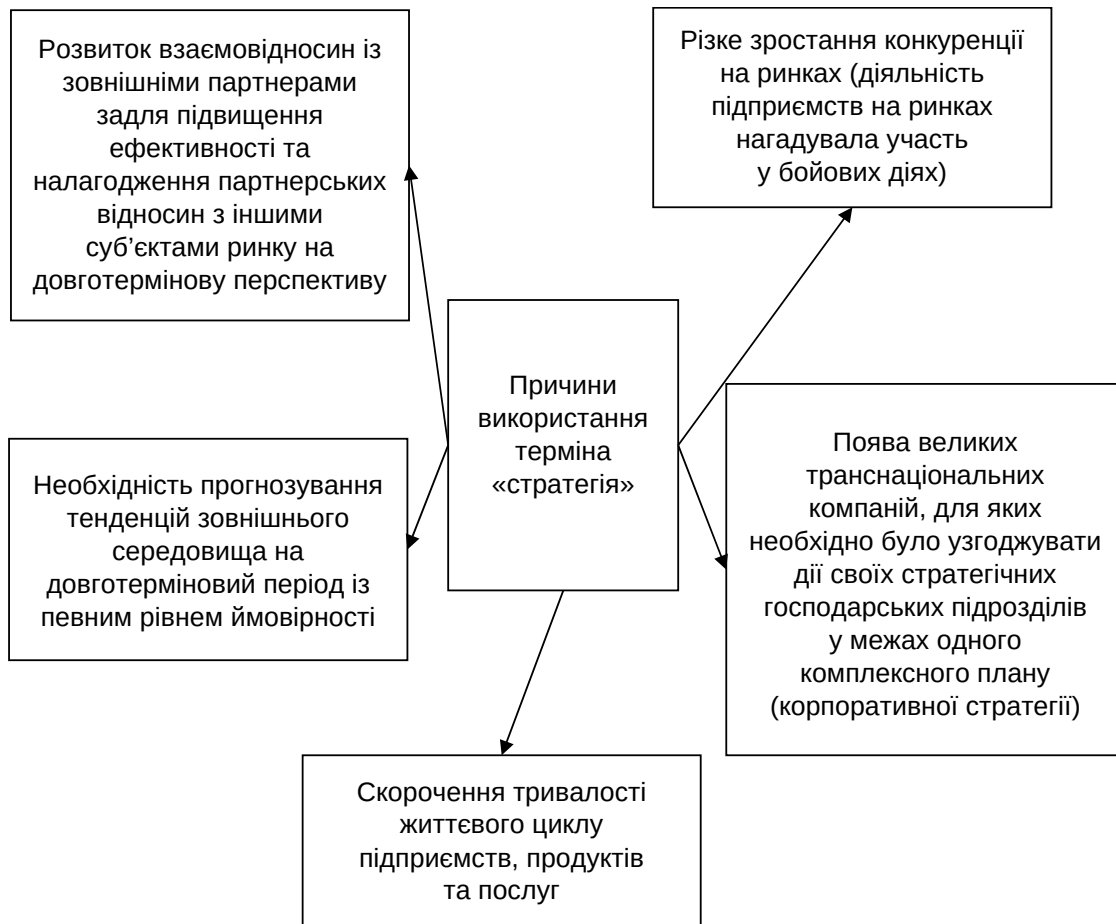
Розвиток взаємовідносин із зовнішніми партнерами задля підвищення ефективності та налагодження партнерських відносин з іншими суб'єктами ринку на довготермінову перспективу

Різке зростання конкуренції на ринках (діяльність підприємств на ринках нагадувала участь у бойових діях)

Причини використання терміна «стратегія»

Необхідність прогнозування тенденцій зовнішнього середовища на довготерміновий період із певним рівнем ймовірності

Поява великих транснаціональних компаній, для яких необхідно було узгоджувати дії своїх стратегічних господарських підрозділів у межах одного комплексного плану (корпоративної стратегії)

Скорочення тривалості життєвого циклу підприємств, продуктів та послуг